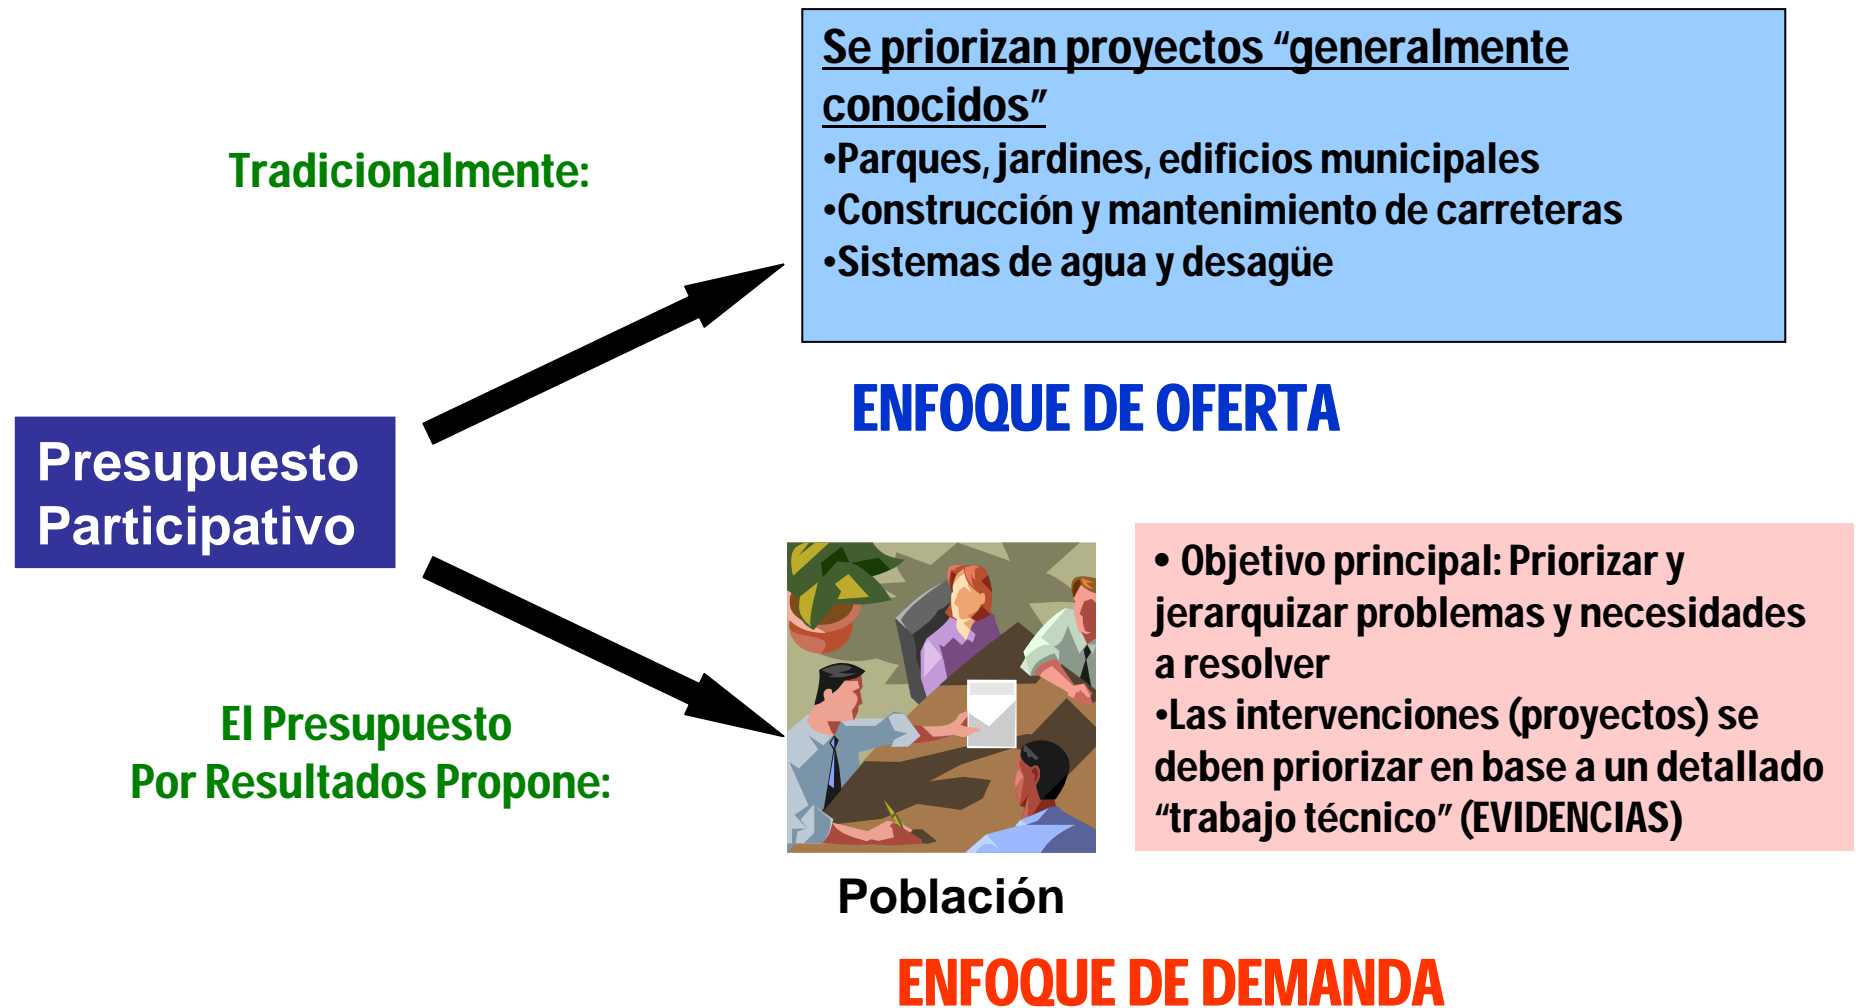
Presupuesto Participativo

Tradicionalmente:

Se priorizan proyectos “generalmente conocidos”
•Parques, jardines, edificios municipales
•Construcción y mantenimiento de carreteras
•Sistemas de agua y desagüe

ENFOQUE DE OFERTA

El Presupuesto Por Resultados Propone:

Población

• Objetivo principal: Priorizar y jerarquizar problemas y necesidades a resolver
•Las intervenciones (proyectos) se deben priorizar en base a un detallado “trabajo técnico” (EVIDENCIAS)

ENFOQUE DE DEMANDA